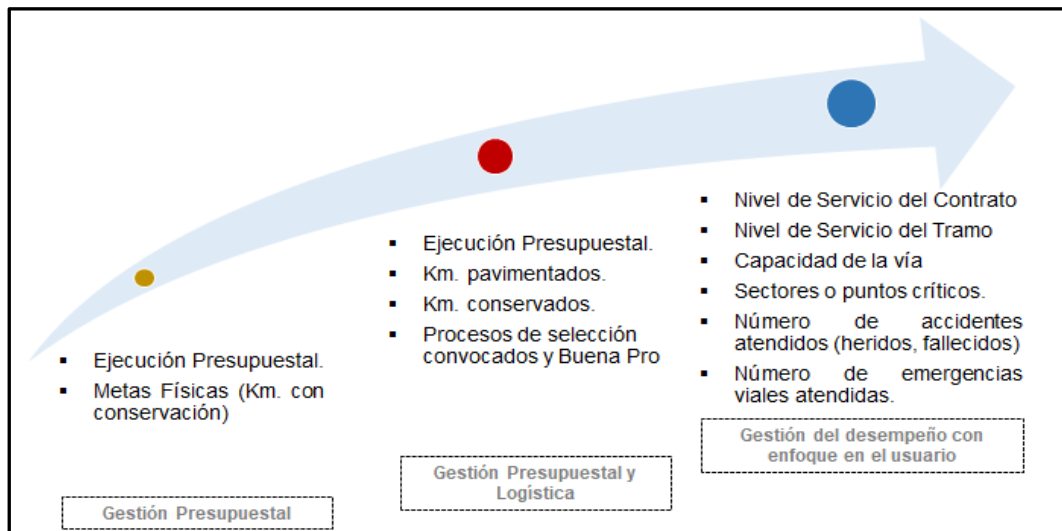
- Ejecución Presupuestal.
- Metas Físicas (Km. con conservación)

Gestión Presupuestal

- Ejecución Presupuestal.
- Km. pavimentados.
- Km. conservados.
- Procesos de selección convocados y Buena Pro

Gestión Presupuestal y Logística

- Nivel de Servicio del Contrato
- Nivel de Servicio del Tramo
- Capacidad de la vía
- Sectores o puntos críticos.
- Número de accidentes atendidos (heridos, fallecidos)
- Número de emergencias viales atendidas.

Gestión del desempeño con enfoque en el usuario